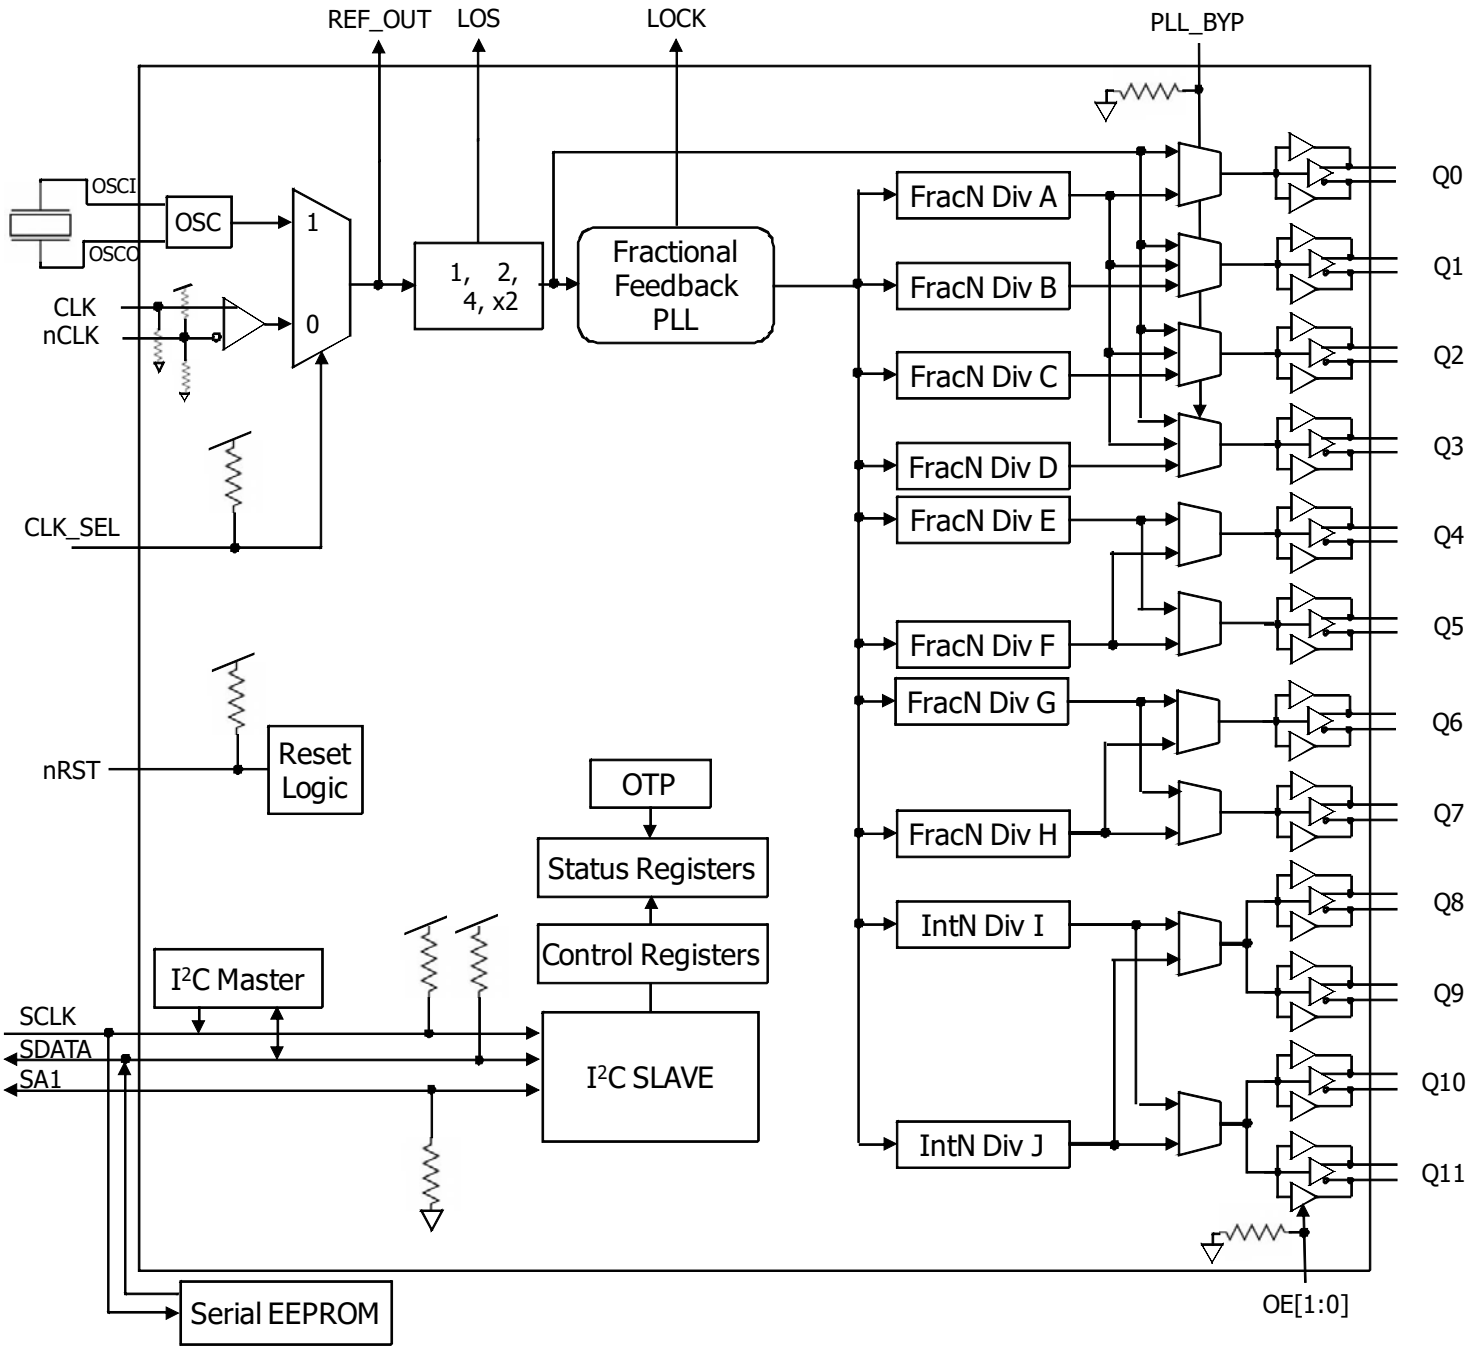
REF_OUT LOS LOCK PLL_BYP

OSCI
OSC
OSCO
1
0
CLK
nCLK
1, 2, 4, x2
Fractional Feedback PLL
FracN Div A
FracN Div B
FracN Div C
FracN Div D
FracN Div E
FracN Div F
FracN Div G
FracN Div H
IntN Div I
IntN Div J
Q0
Q1
Q2
Q3
Q4
Q5
Q6
Q7
Q8
Q9
Q10
Q11
CLK_SEL
nRST
Reset Logic
OTP
Status Registers
Control Registers
I$^2$C Master
SCLK
SDATA
SA1
I$^2$C SLAVE
Serial EEPROM
OE[1:0]